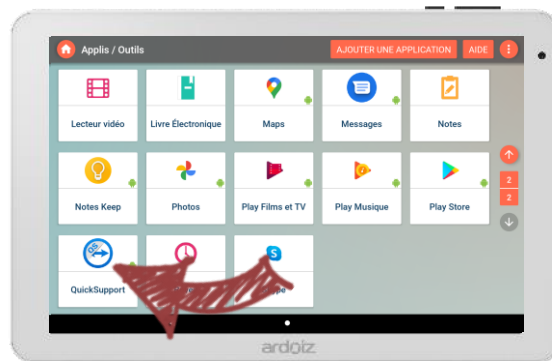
Applis / Outils

AJOUTER UNE APPLICATION

AIDE

Lecteur vidéo

Livre Électronique

Maps

Messages

Notes

Notes Keep

Photos

Play Films et TV

Play Musique

Play Store

2

2

QuickSupport

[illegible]

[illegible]pe

ardoiz